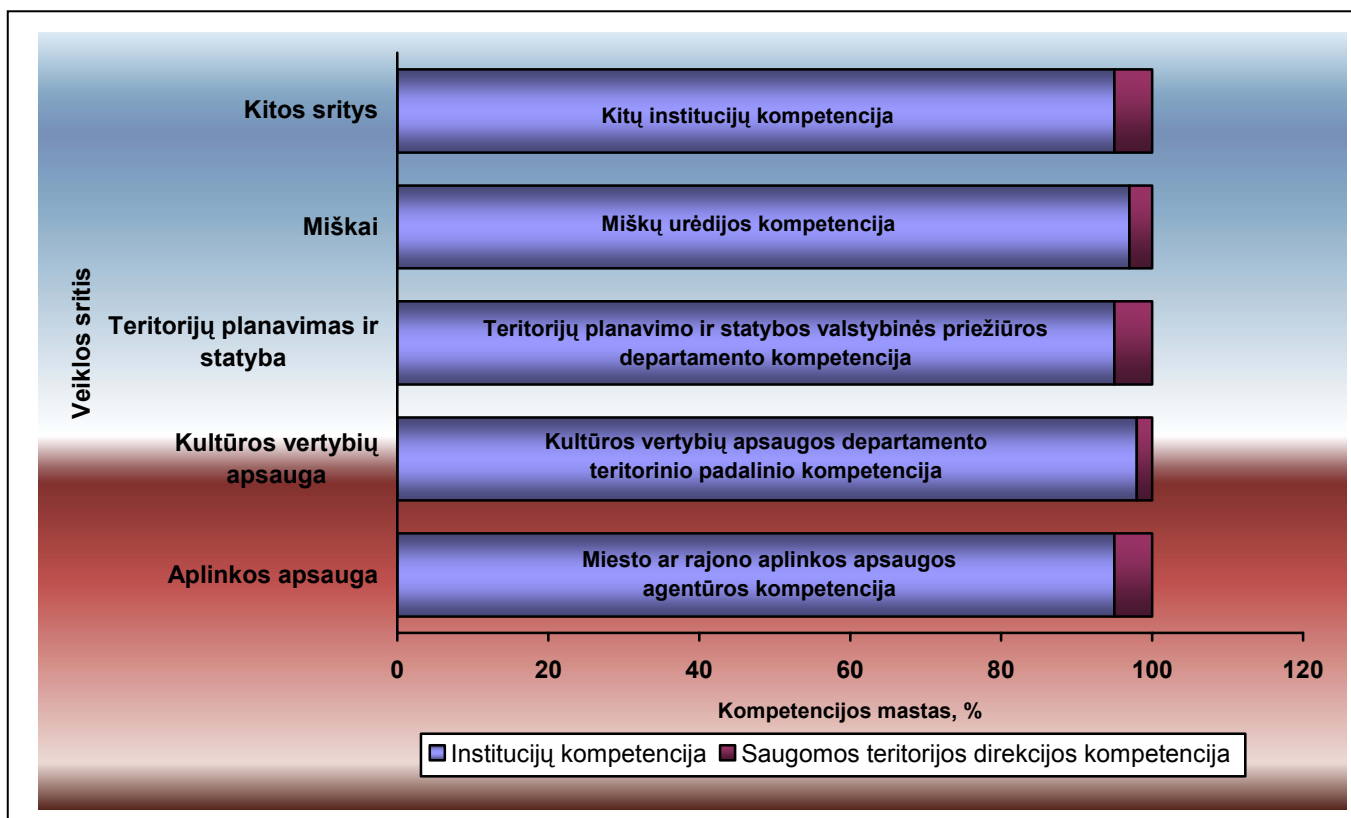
Veiklos sritis

Kitos sritys
Kitų institucijų kompetencija

Miškai
Miškų urėdijos kompetencija

Teritorijų planavimas ir statyba
Teritorijų planavimo ir statybos valstybinės priežiūros departamento kompetencija

Kultūros vertybių apsauga
Kultūros vertybių apsaugos departamento teritorinio padalinio kompetencija

Aplinkos apsauga
Miesto ar rajono aplinkos apsaugos agentūros kompetencija

0 20 40 60 80 100 120

Kompetencijos mastas, %

Institucijų kompetencija
Saugomos teritorijos direkcijos kompetencija